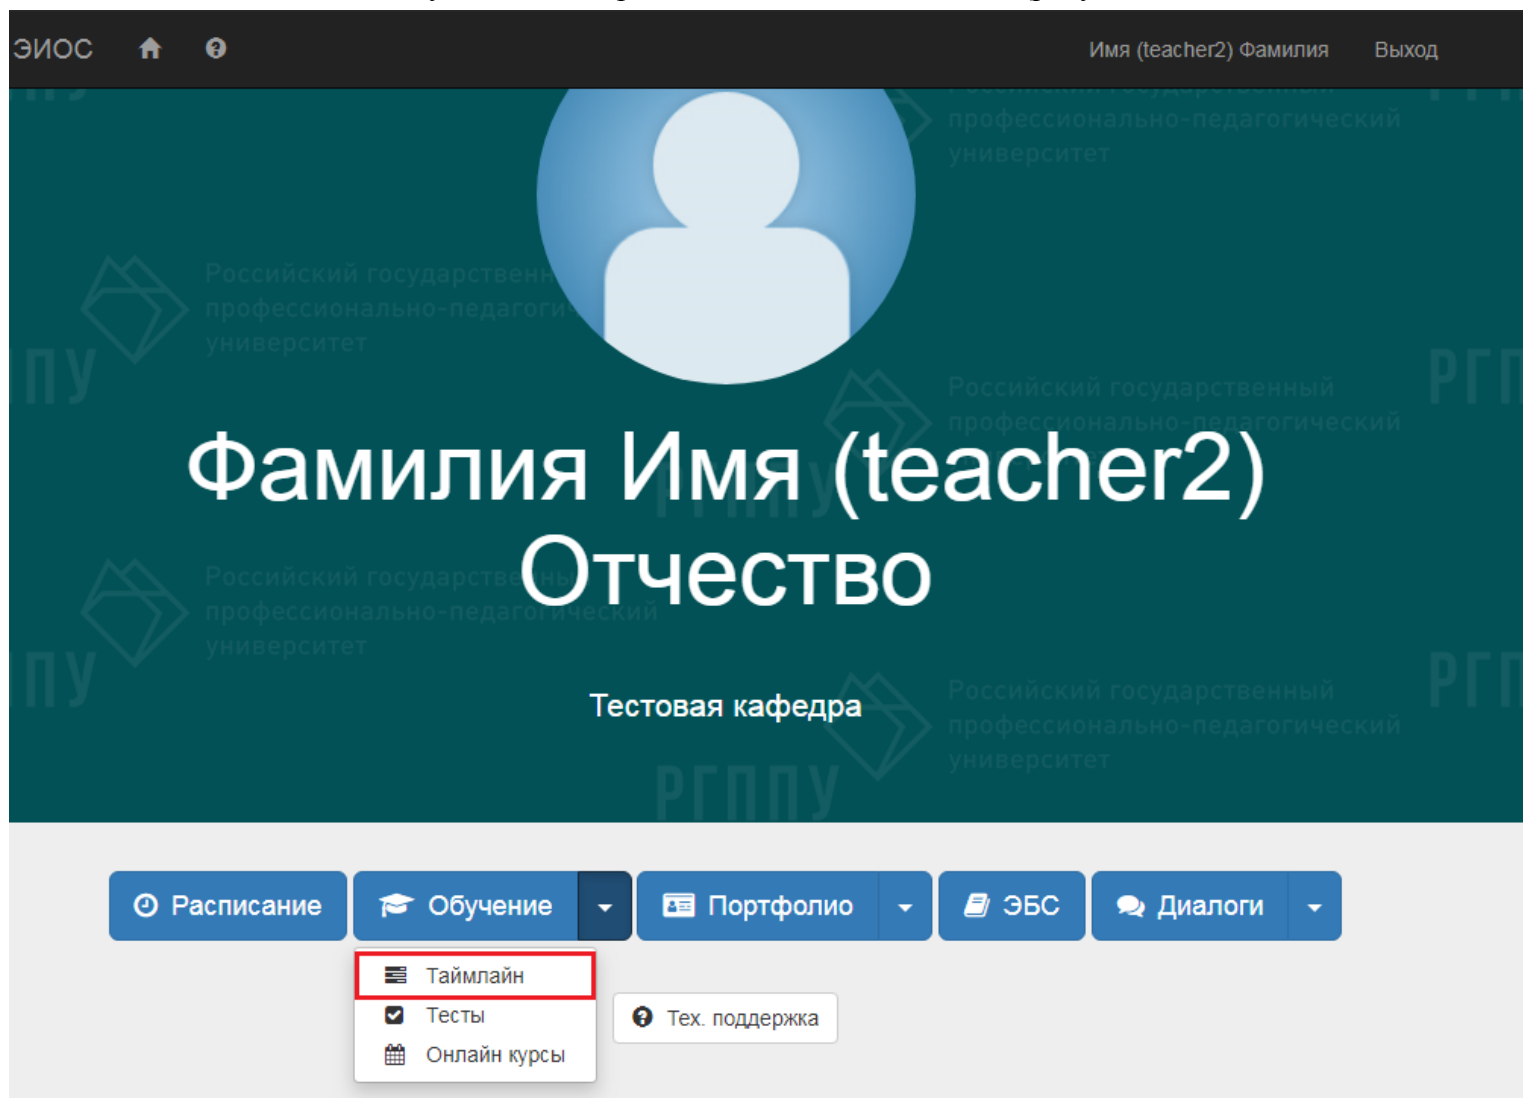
ЭИОС

Имя (teacher2) Фамилия Выход

Российский государственный профессионально-педагогический университет

Российский государственный профессионально-педагогический университет

РГППУ

Фамилия Имя (teacher2) Отчество

Российский государственный профессионально-педагогический университет

Тестовая кафедра

Российский государственный профессионально-педагогический университет

Расписание
Обучение
Портфолио
ЭБС
Диалоги

Таймлайн
Тесты
Онлайн курсы

Тех. поддержка